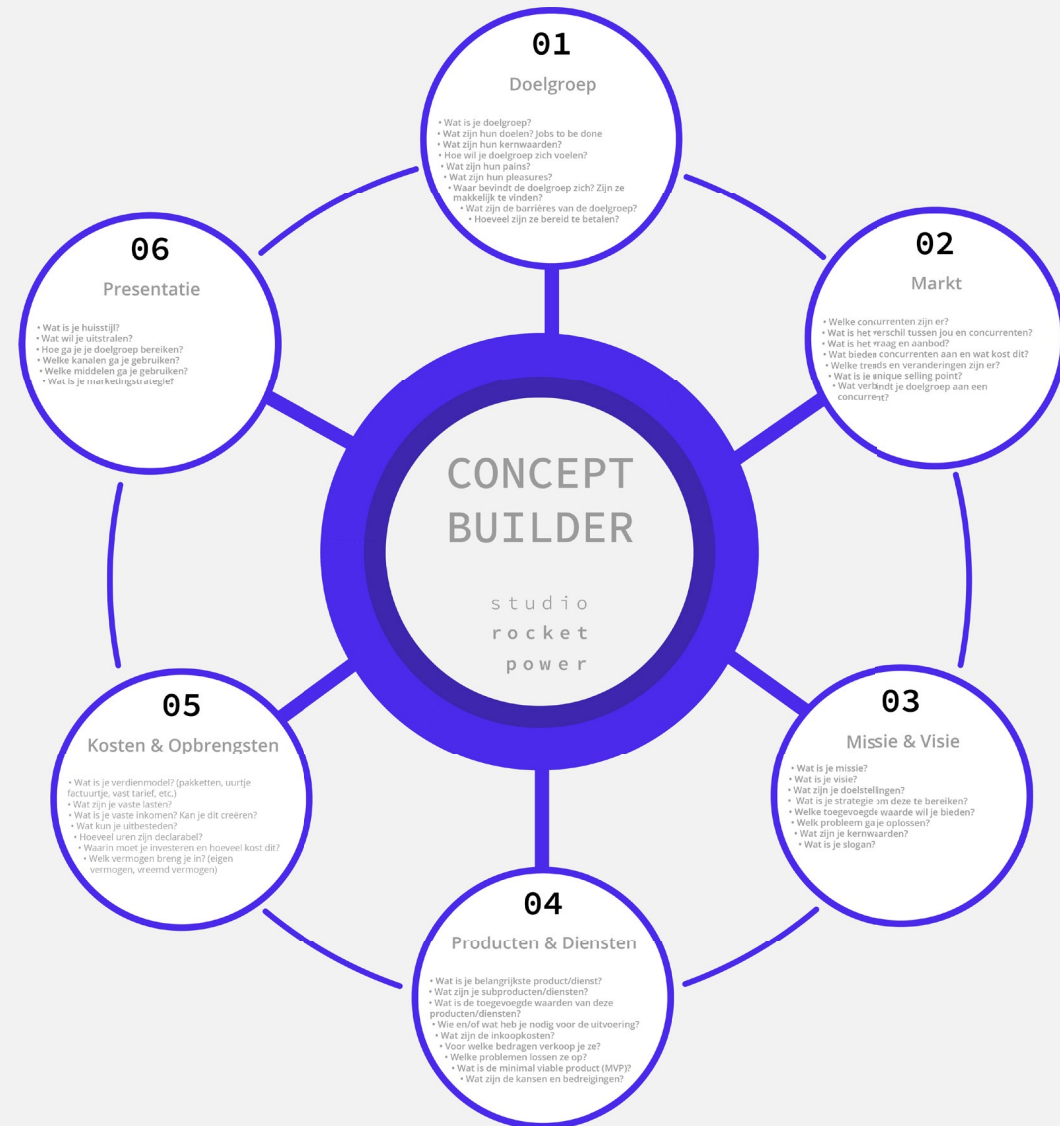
01

Doelgroep

• Wat is je doelgroep?
• Wat zijn hun doelen? Jobs to be done
• Wat zijn hun kernwaarden?
• Hoe wil je doelgroep zich voelen?
• Wat zijn hun pains?
• Wat zijn hun pleasures?
• Waar bevindt de doelgroep zich? Zijn ze makkelijk te vinden?
• Wat zijn de barrières van de doelgroep?
• Hoeveel zijn ze bereid te betalen?

02

Markt

• Welke concurrenten zijn er?
• Wat is het verschil tussen jou en concurrenten?
• Wat is het vraag en aanbod?
• Wat bieden concurrenten aan en wat kost dit?
• Welke trends en veranderingen zijn er?
• Wat is je unique selling point?
• Wat verbindt je doelgroep aan een concurrent?

03

Missie & Visie

• Wat is je missie?
• Wat is je visie?
• Wat zijn je doelstellingen?
• Wat is je strategie om deze te bereiken?
• Welke toegevoegde waarde wil je bieden?
• Welk probleem ga je oplossen?
• Wat zijn je kernwaarden?
• Wat is je slogan?

04

Producten & Diensten

• Wat is je belangrijkste product/dienst?
• Wat zijn je subproducten/diensten?
• Wat is de toegevoegde waarden van deze producten/diensten?
• Wie en/of wat heb je nodig voor de uitvoering?
• Wat zijn de inkoopkosten?
• Voor welke bedragen verkoop je ze?
• Welke problemen lossen ze op?
• Wat is de minimal viable product (MVP)?
• Wat zijn de kansen en bedreigingen?

05

Kosten & Opbrengsten

• Wat is je verdienmodel? (pakketten, uurtje factuurtje, vast tarief, etc.)
• Wat zijn je vaste lasten?
• Wat is je vaste inkomen? Kan je dit creëren?
• Wat kun je uitbesteden?
• Hoeveel uren zijn declarabel?
• Waarin moet je investeren en hoeveel kost dit?
• Welk vermogen breng je in? (eigen vermogen, vreemd vermogen)

06

Presentatie

• Wat is je huisstijl?
• Wat wil je uitstralen?
• Hoe ga je je doelgroep bereiken?
• Welke kanalen ga je gebruiken?
• Welke middelen ga je gebruiken?
• Wat is je marketingstrategie?

CONCEPT BUILDER

studio rocket power